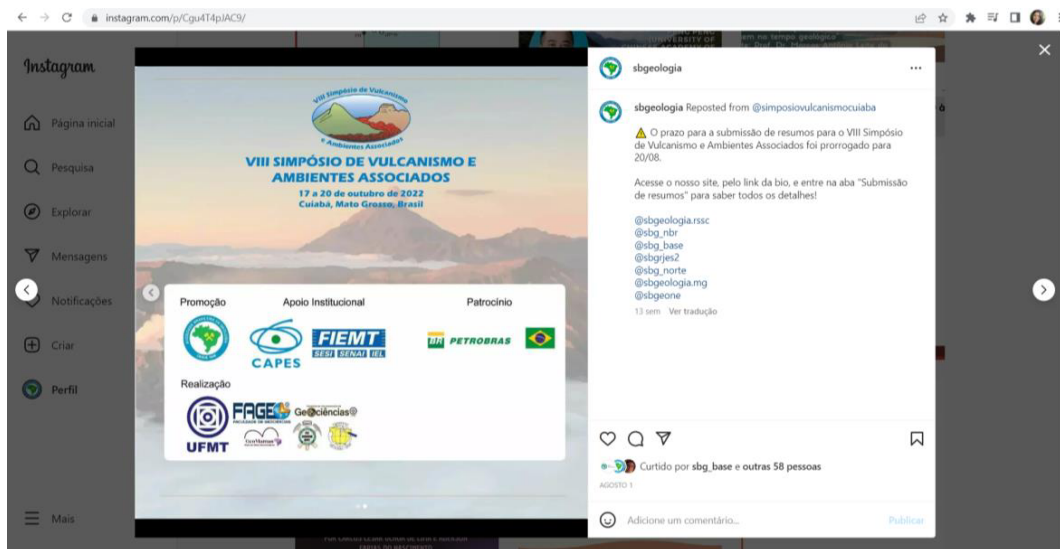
instagram.com/p/Cgu4T4pJAC9/

Instagram

Página inicial

Pesquisa

Explorar

Mensagens

Notificações

Criar

Perfil

Mais

VIII Simpósio de Vulcanismo e Ambientes Associados

VIII SIMPÓSIO DE VULCANISMO E AMBIENTES ASSOCIADOS

17 a 20 de outubro de 2022
Cuiabá, Mato Grosso, Brasil

Promoção

Apoio Institucional

Patrocínio

CAPES

FIEMT
SESI SENAI IEL

BR PETROBRAS

Realização

UFMT

FAGEO

Geociências

sbgeologia ...

sbgeologia Reposted from @simposiovulcanismocuiaba

⚠️ O prazo para a submissão de resumos para o VIII Simpósio de Vulcanismo e Ambientes Associados foi prorrogado para 20/08.

Acesse o nosso site, pelo link da bio, e entre na aba "Submissão de resumos" para saber todos os detalhes!

@sbgeologia.rssc
@sbg_nbr
@sbg_base
@sbgrjes2
@sbg_norte
@sbgeologia.mg
@sbgeone

13 sem Ver tradução

Curtido por sbg_base e outras 58 pessoas

AGOSTO 1

Adicione um comentário...

Publicar